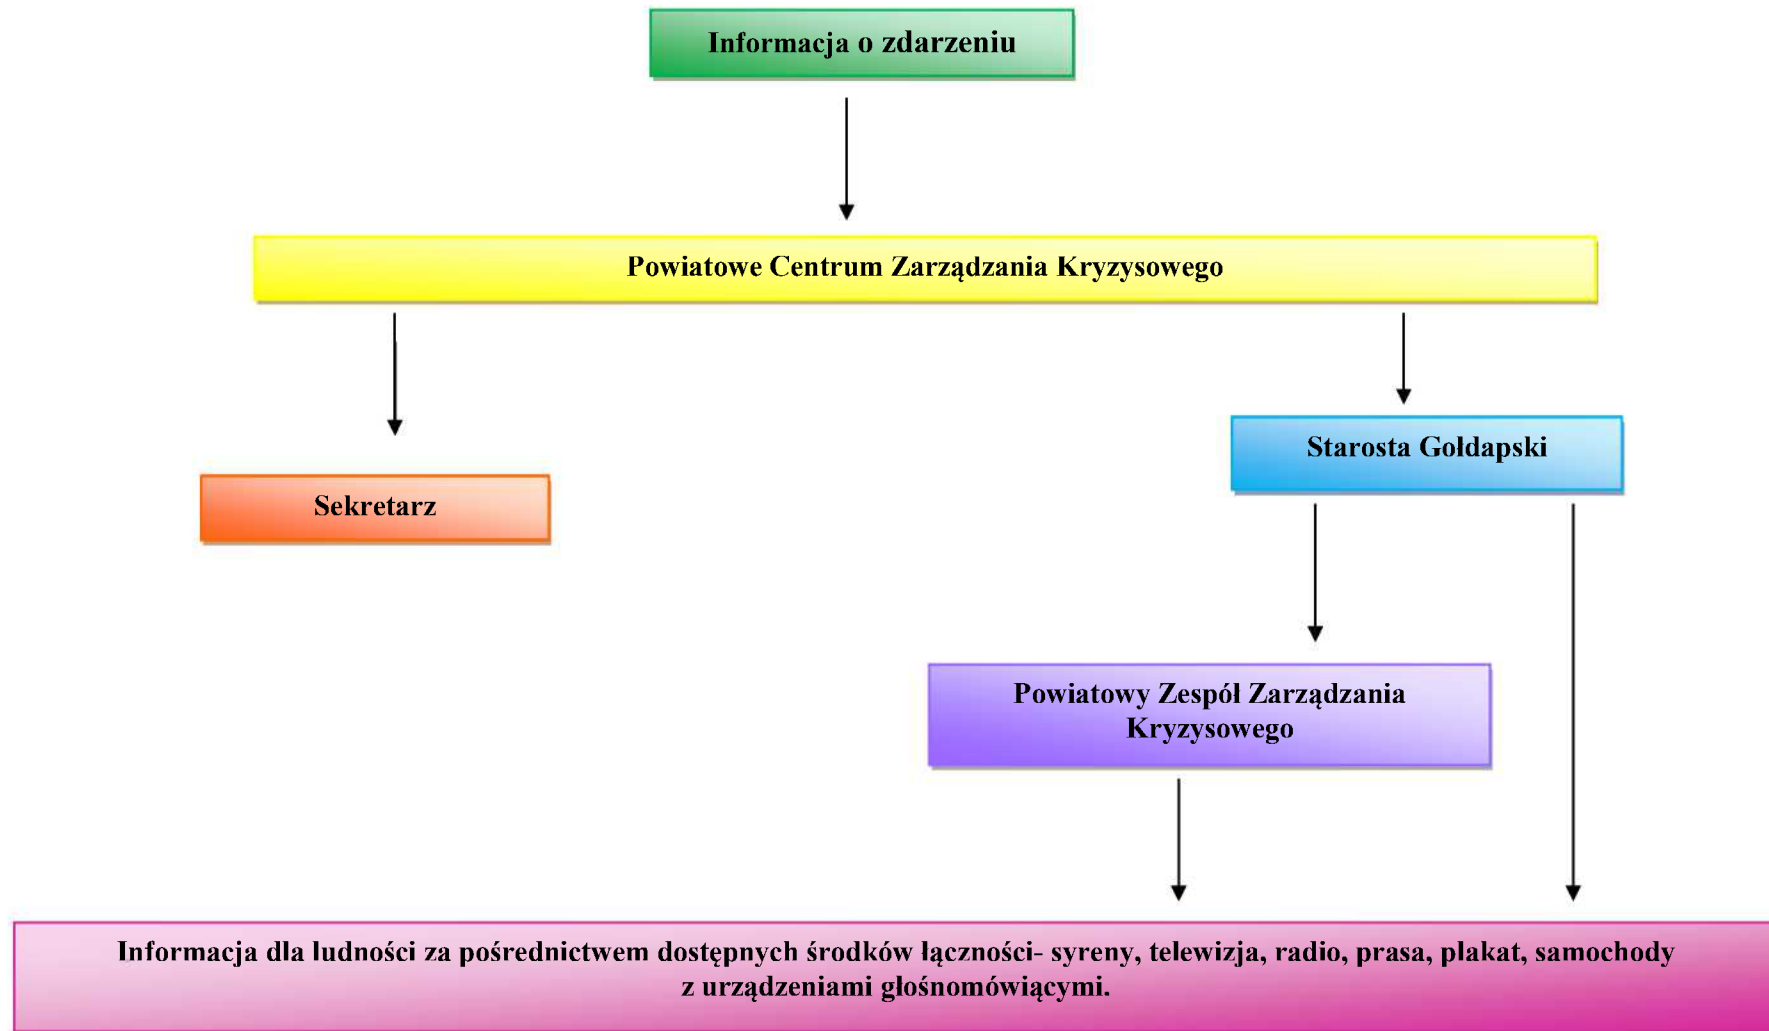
Informacja o zdarzeniu

Powiatowe Centrum Zarządzania Kryzysowego

Sekretarz

Starosta Gołdapski

Powiatowy Zespół Zarządzania Kryzysowego

Informacja dla ludności za pośrednictwem dostępnych środków łączności- syreny, telewizja, radio, prasa, plakat, samochody z urządzeniami głośnomówiącymi.